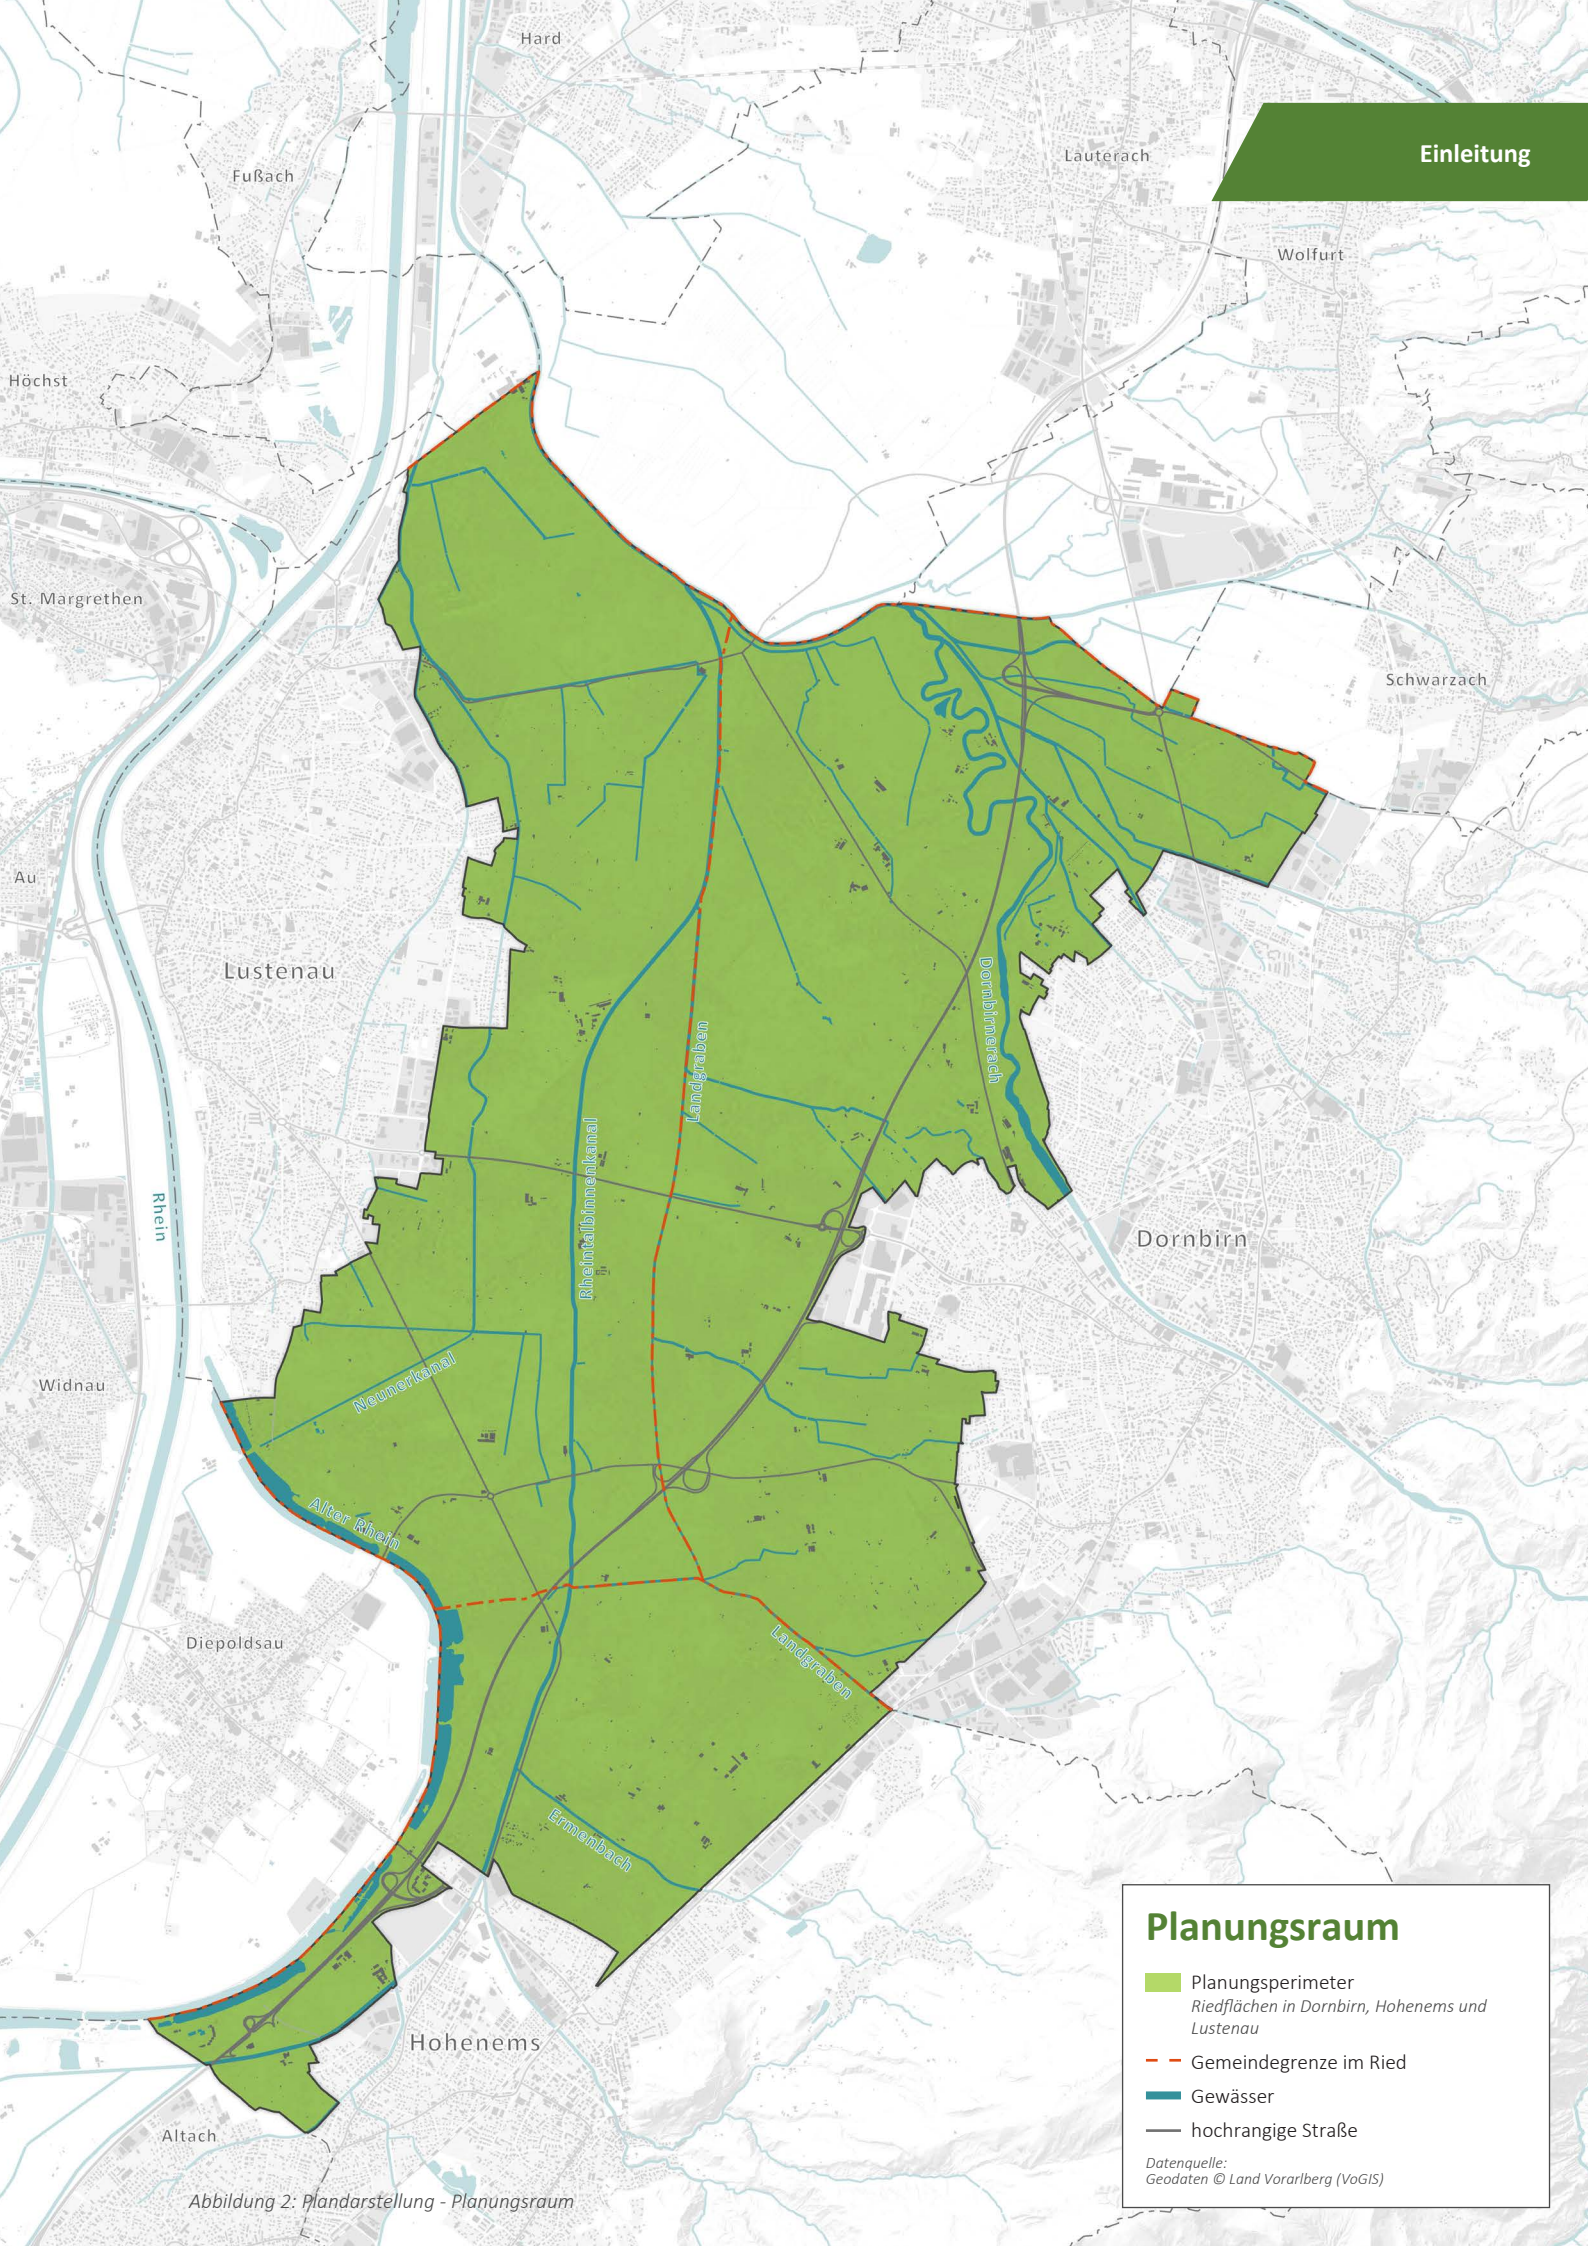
Einleitung

Hard

Lauterach

Fußach

Wolfurt

Höchst

St. Margrethen

Schwarzach

Au

Lustenau

Dornbirnerach

Landgraben

Rheintalbinnenkanal

Rhein

Dornbirn

Widnau

Neunerkanal

Alter Rhein

Diepoldsau

Landgraben

Ermenbach

Hohenems

Altach

Abbildung 2: Plandarstellung - Planungsraum

Planungsraum

Planungsperimeter
Riedflächen in Dornbirn, Hohenems und Lustenau

Gemeindegrenze im Ried

Gewässer

hochrangige Straße

Datenquelle:
Geodaten © Land Vorarlberg (VoGIS)